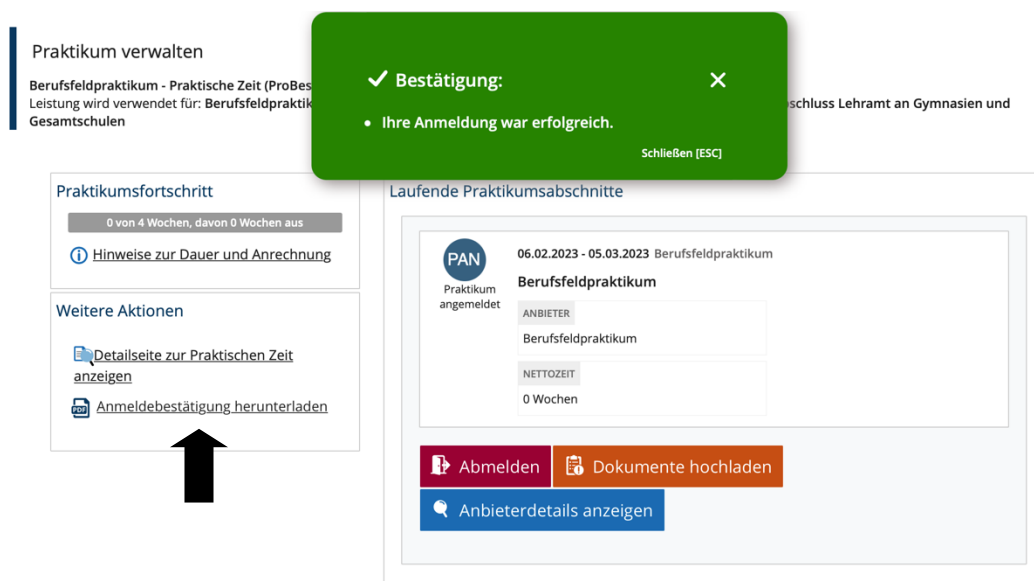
Praktikum verwalten

Berufsfeldpraktikum - Praktische Zeit (ProBes
Leistung wird verwendet für: Berufsfeldpraktik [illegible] schluss Lehramt an Gymnasien und Gesamtschulen

✔ Bestätigung:

✕

• Ihre Anmeldung war erfolgreich.

Schließen [ESC]

Praktikumsfortschritt

0 von 4 Wochen, davon 0 Wochen aus

Hinweise zur Dauer und Anrechnung

Weitere Aktionen

Detailseite zur Praktischen Zeit anzeigen

Anmeldebestätigung herunterladen

Laufende Praktikumsabschnitte

PAN
Praktikum angemeldet

06.02.2023 - 05.03.2023 Berufsfeldpraktikum

Berufsfeldpraktikum

ANBIETER
Berufsfeldpraktikum

NETTOZEIT
0 Wochen

Abmelden

Dokumente hochladen

Anbieterdetails anzeigen